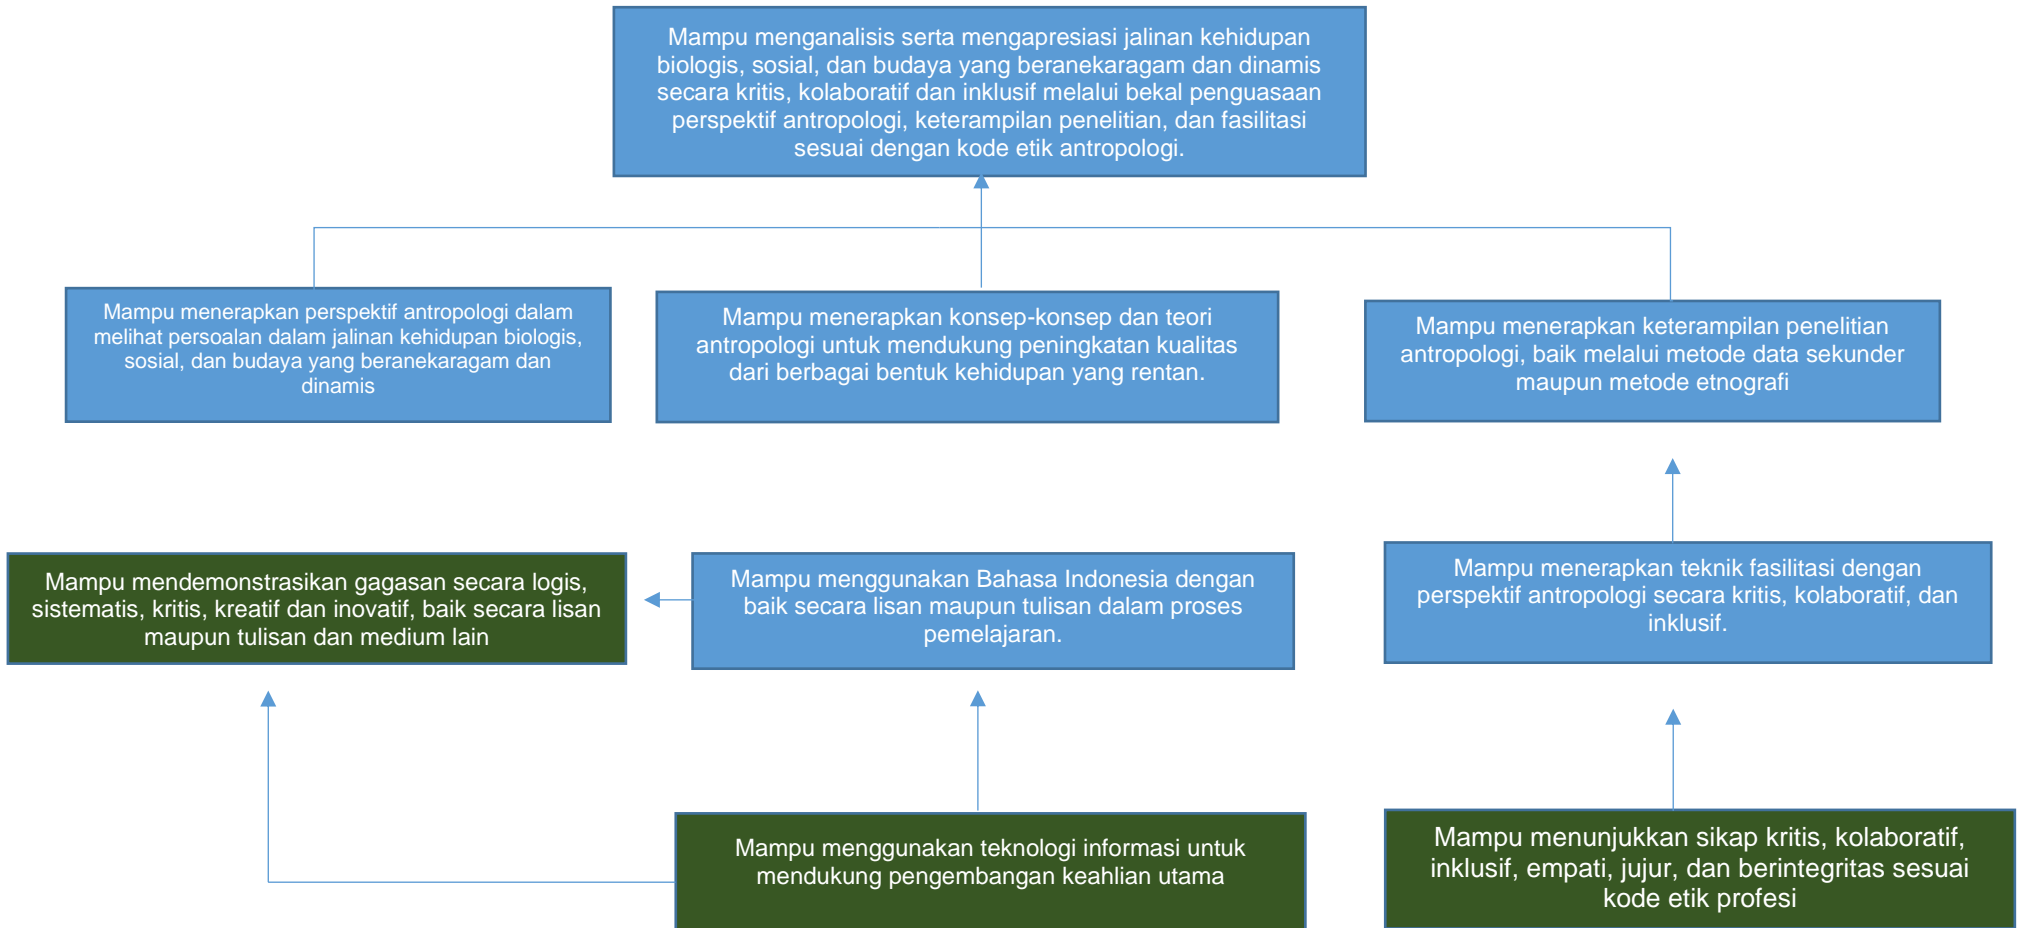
Mampu menganalisis serta mengapresiasi jalinan kehidupan biologis, sosial, dan budaya yang beranekaragam dan dinamis secara kritis, kolaboratif dan inklusif melalui bekal penguasaan perspektif antropologi, keterampilan penelitian, dan fasilitasi sesuai dengan kode etik antropologi.

Mampu menerapkan perspektif antropologi dalam melihat persoalan dalam jalinan kehidupan biologis, sosial, dan budaya yang beranekaragam dan dinamis

Mampu menerapkan konsep-konsep dan teori antropologi untuk mendukung peningkatan kualitas dari berbagai bentuk kehidupan yang rentan.

Mampu menerapkan keterampilan penelitian antropologi, baik melalui metode data sekunder maupun metode etnografi

Mampu mendemonstrasikan gagasan secara logis, sistematis, kritis, kreatif dan inovatif, baik secara lisan maupun tulisan dan medium lain

Mampu menggunakan Bahasa Indonesia dengan baik secara lisan maupun tulisan dalam proses pemelajaran.

Mampu menerapkan teknik fasilitasi dengan perspektif antropologi secara kritis, kolaboratif, dan inklusif.

Mampu menggunakan teknologi informasi untuk mendukung pengembangan keahlian utama

Mampu menunjukkan sikap kritis, kolaboratif, inklusif, empati, jujur, dan berintegritas sesuai kode etik profesi